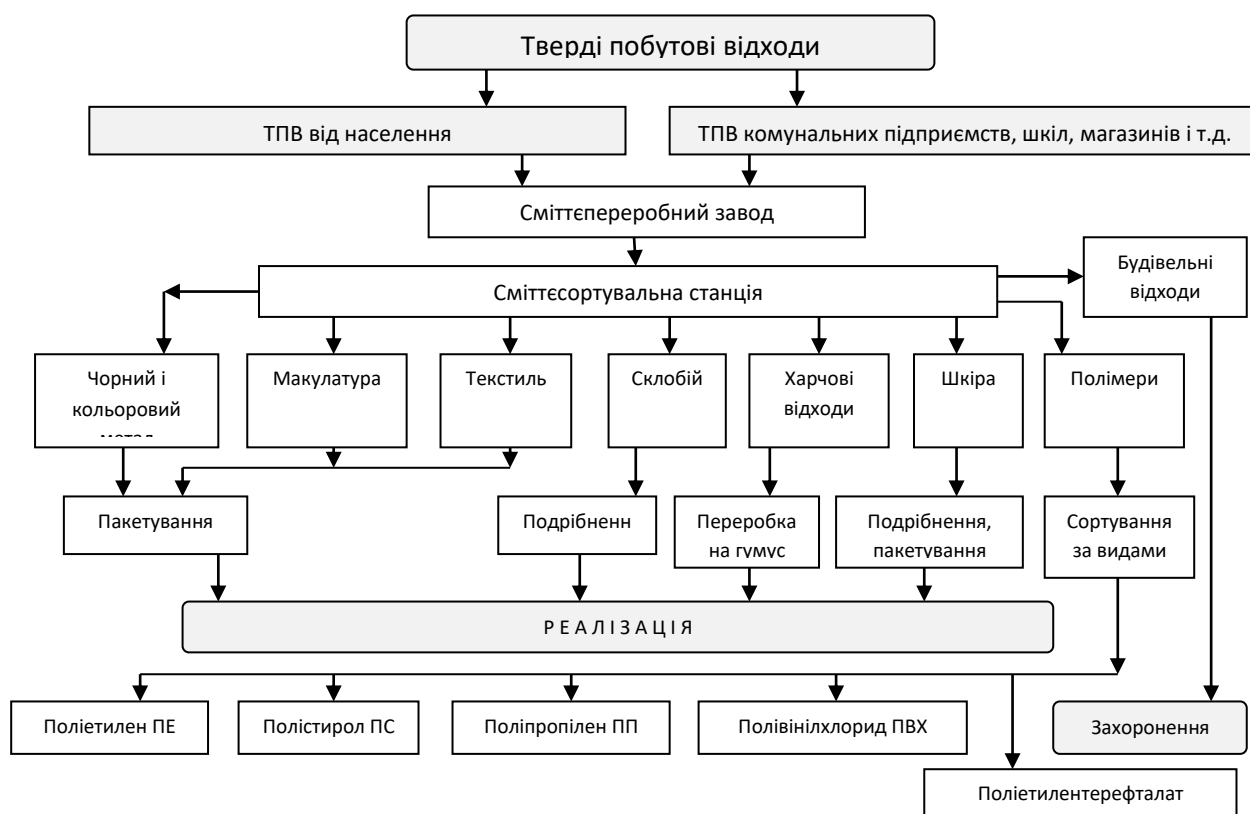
Тверді побутові відходи

ТПВ від населення

ТПВ комунальних підприємств, шкіл, магазинів і т.д.

Сміттєпереробний завод

Будівельні відходи

Сміттєсортувальна станція

Чорний і кольоровий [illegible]

Макулатура

Текстиль

Склобій

Харчові відходи

Шкіра

Полімери

Пакетування

Подрібненн

Переробка на гумус

Подрібнення, пакетування

Сортування за видами

Р Е А Л І З А Ц І Я

Поліетилен ПЕ

Полістирол ПС

Поліпропілен ПП

Полівінілхлорид ПВХ

Захоронення

Поліетилентерефталат